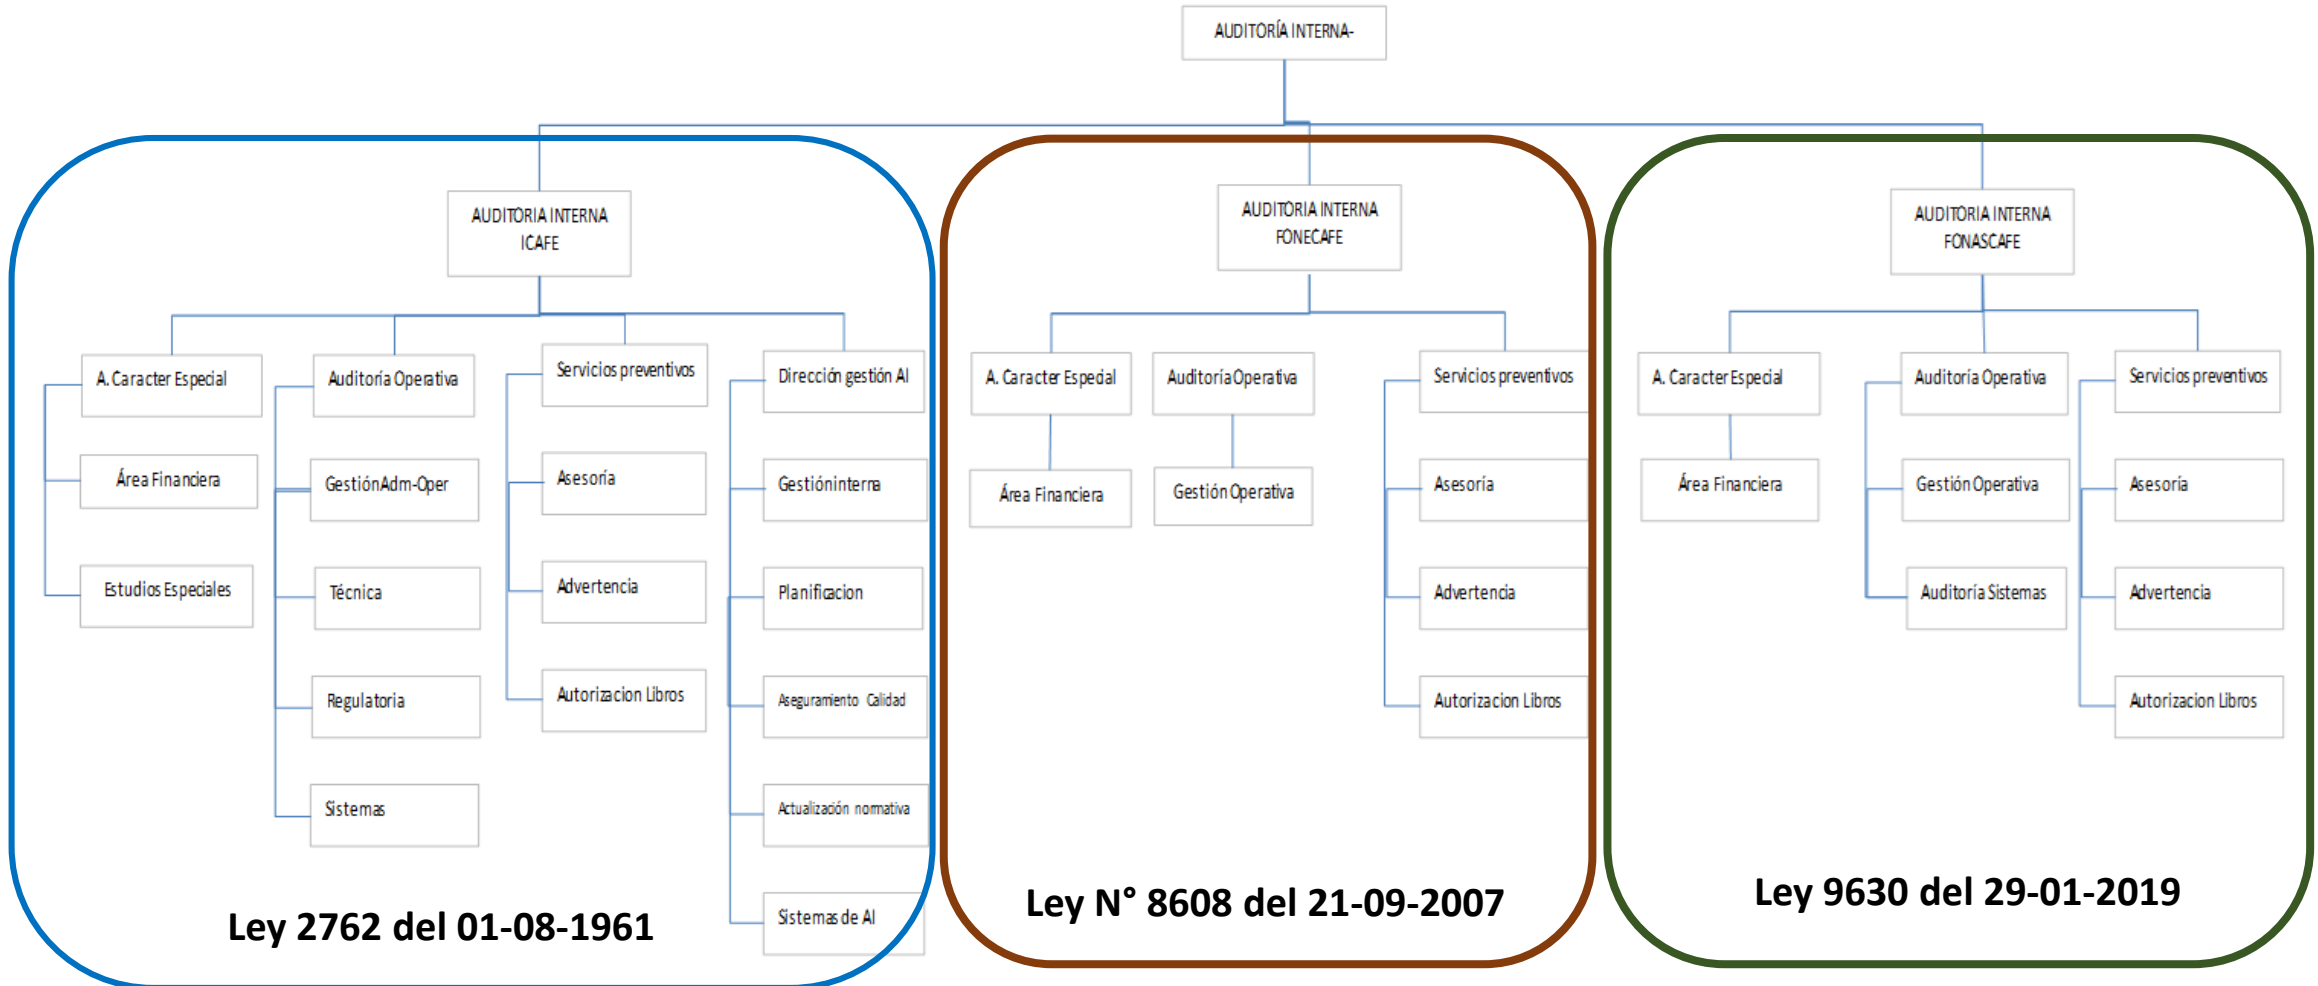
AUDITORÍA INTERNA-

AUDITORIA INTERNA ICAFE

A. Caracter Especial

Área Financiera

Estudios Especiales

Auditoría Operativa

GestiónAdm-Oper

Técnica

Regulatoria

Sistemas

Servicios preventivos

Asesoría

Advertencia

Autorizacion Libros

Dirección gestión AI

Gestióninterna

Planificacion

Aseguramiento Calidad

Actualización normativa

Sistemas de AI

Ley 2762 del 01-08-1961

AUDITORIA INTERNA FONECAFE

A. Caracter Especial

Área Financiera

Auditoría Operativa

Gestión Operativa

Servicios preventivos

Asesoría

Advertencia

Autorizacion Libros

Ley N° 8608 del 21-09-2007

AUDITORIA INTERNA FONASCAFE

A. Caracter Especial

Área Financiera

Auditoría Operativa

Gestión Operativa

Auditoría Sistemas

Servicios preventivos

Asesoría

Advertencia

Autorizacion Libros

Ley 9630 del 29-01-2019